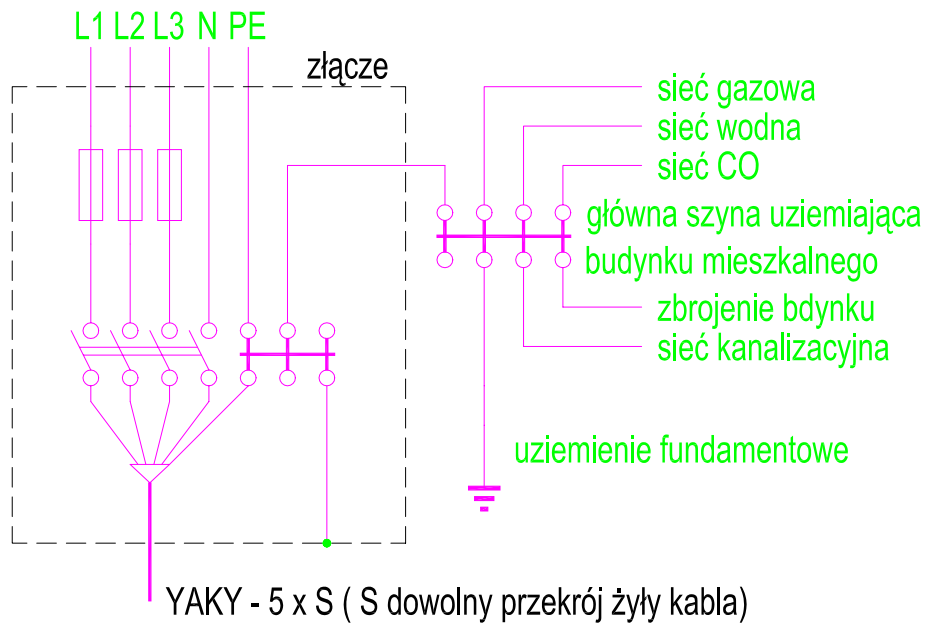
L1 L2 L3 N PE

złącze

sieć gazowa

sieć wodna

sieć CO

główna szyna uziemiająca budynku mieszkalnego

zbrojenie bdynku

sieć kanalizacyjna

uziemienie fundamentowe

YAKY - 5 x S ( S dowolny przekrój żyły kabla)